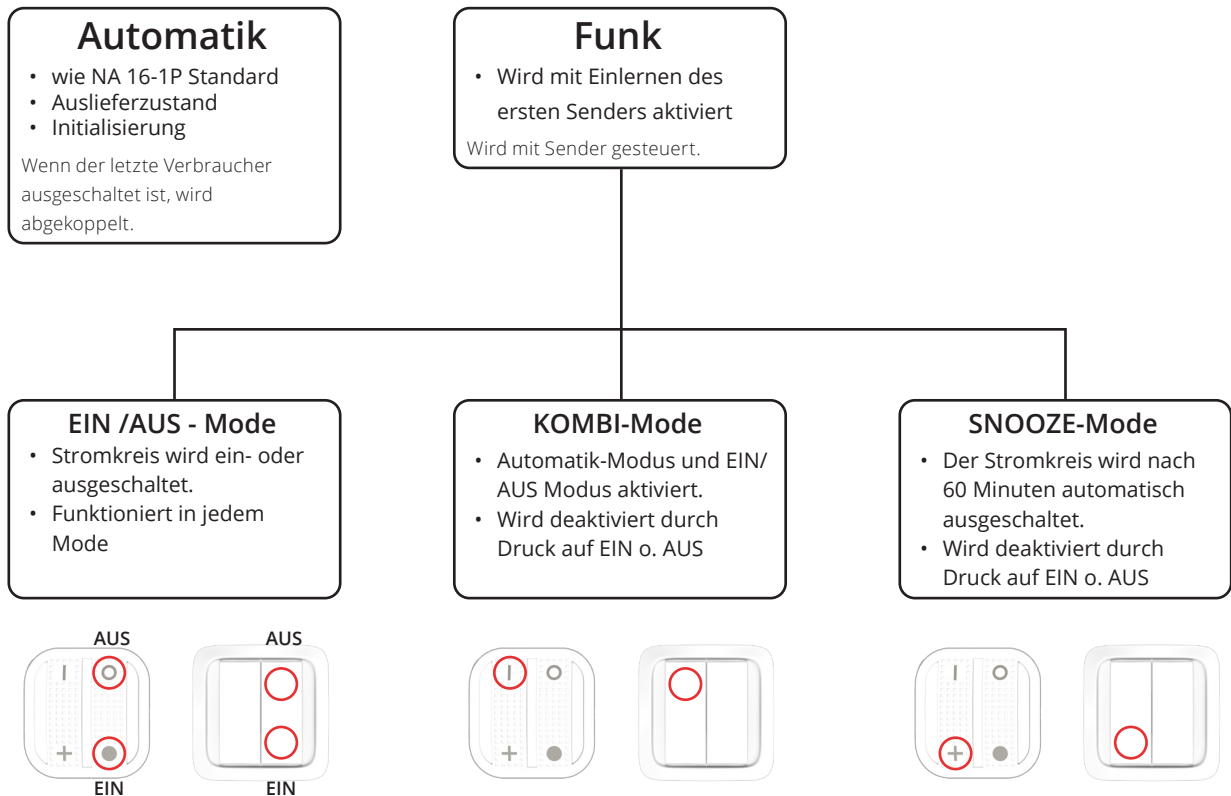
Automatik
• wie NA 16-1P Standard
• Auslieferzustand
• Initialisierung
Wenn der letzte Verbraucher ausgeschaltet ist, wird abgekoppelt.

Funk
• Wird mit Einlernen des ersten Senders aktiviert
Wird mit Sender gesteuert.

EIN /AUS - Mode
• Stromkreis wird ein- oder ausgeschaltet.
• Funktioniert in jedem Mode

KOMBI-Mode
• Automatik-Modus und EIN/ AUS Modus aktiviert.
• Wird deaktiviert durch Druck auf EIN o. AUS

SNOOZE-Mode
• Der Stromkreis wird nach 60 Minuten automatisch ausgeschaltet.
• Wird deaktiviert durch Druck auf EIN o. AUS

AUS
I
+
EIN
AUS
EIN
I
+
I
+